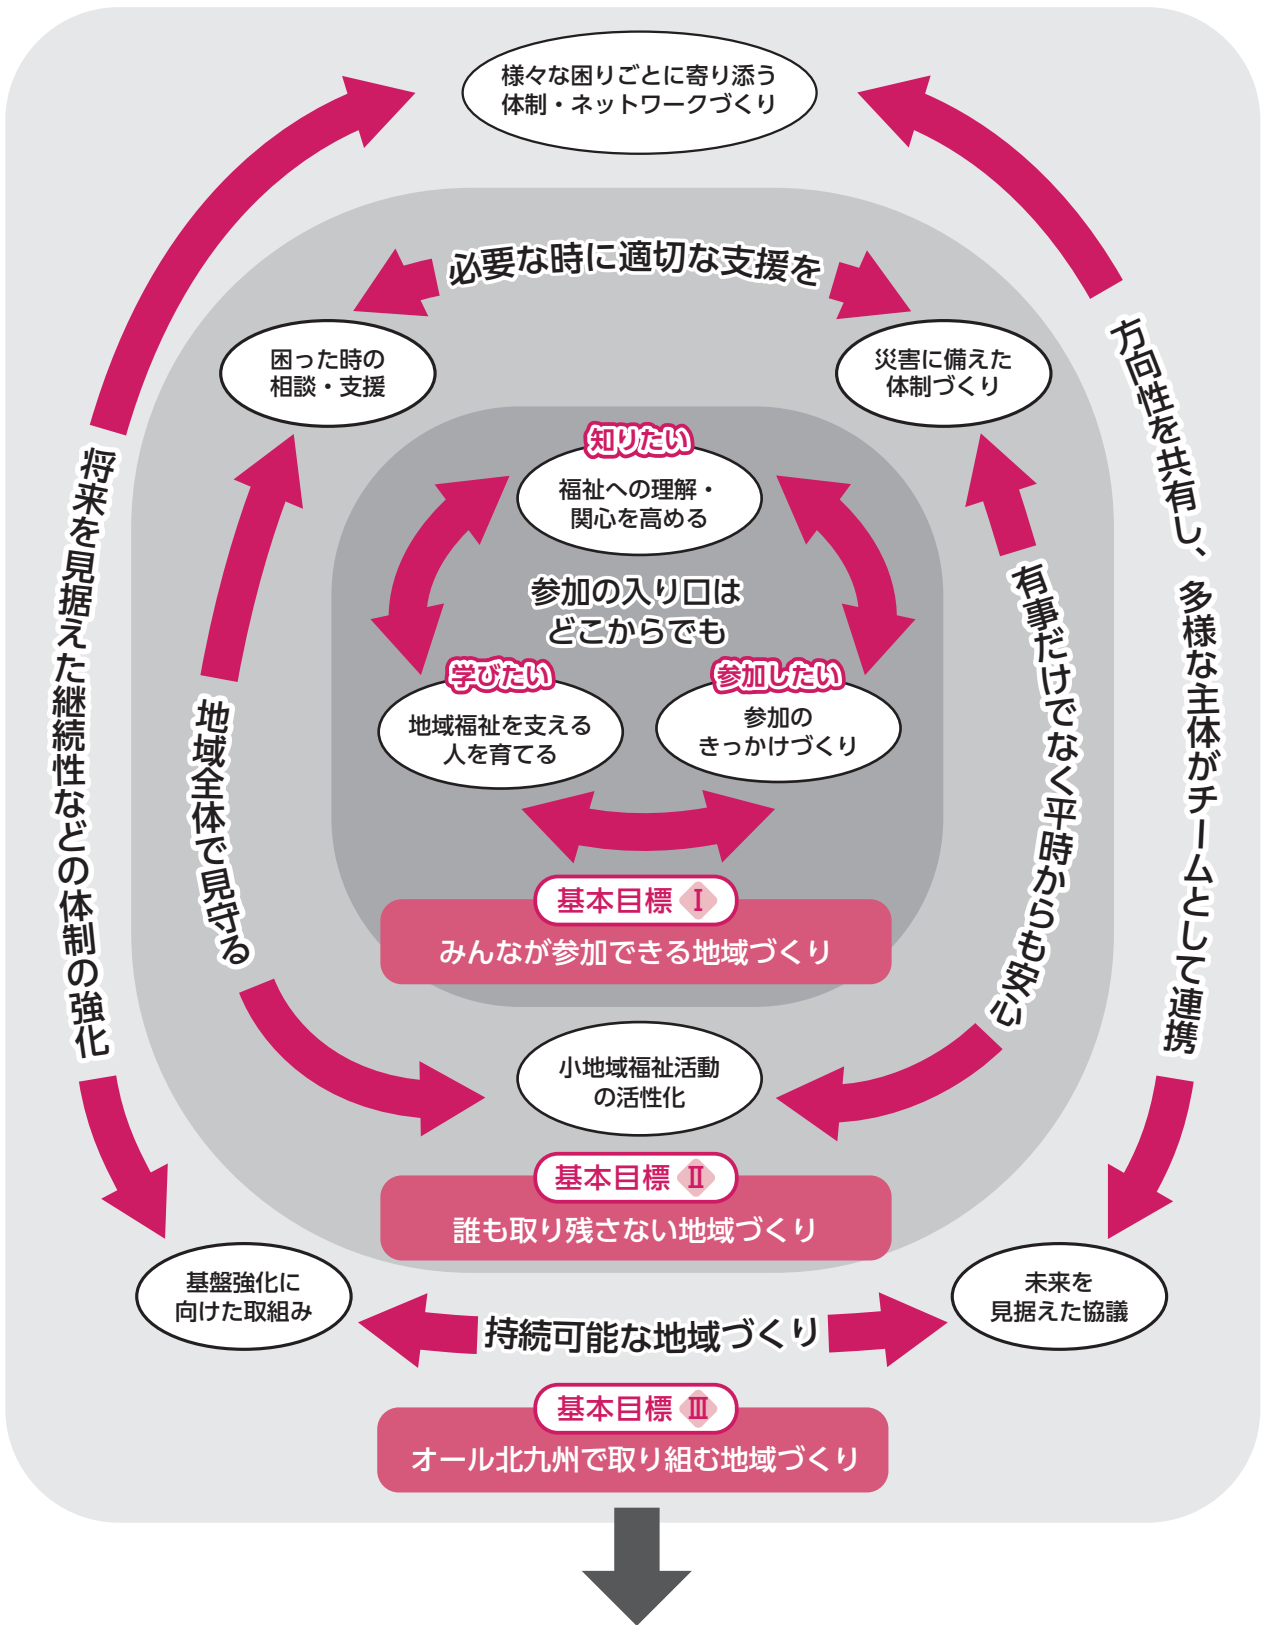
様々な困りごとに寄り添う
体制・ネットワークづくり

必要な時に適切な支援を

困った時の
相談・支援

災害に備えた
体制づくり

方向性を共有し、多様な主体がチームとして連携

将来を見据えた継続性などの体制の強化

知りたい
福祉への理解・
関心を高める

参加の入り口は
どこからでも

学びたい
地域福祉を支える
人を育てる

参加したい
参加の
きっかけづくり

地域全体で見守る

有事だけでなく平時からも安心

基本目標 Ⅰ
みんなが参加できる地域づくり

小地域福祉活動
の活性化

基本目標 Ⅱ
誰も取り残さない地域づくり

基盤強化に
向けた取組み

持続可能な地域づくり

未来を
見据えた協議

基本目標 Ⅲ
オール北九州で取り組む地域づくり